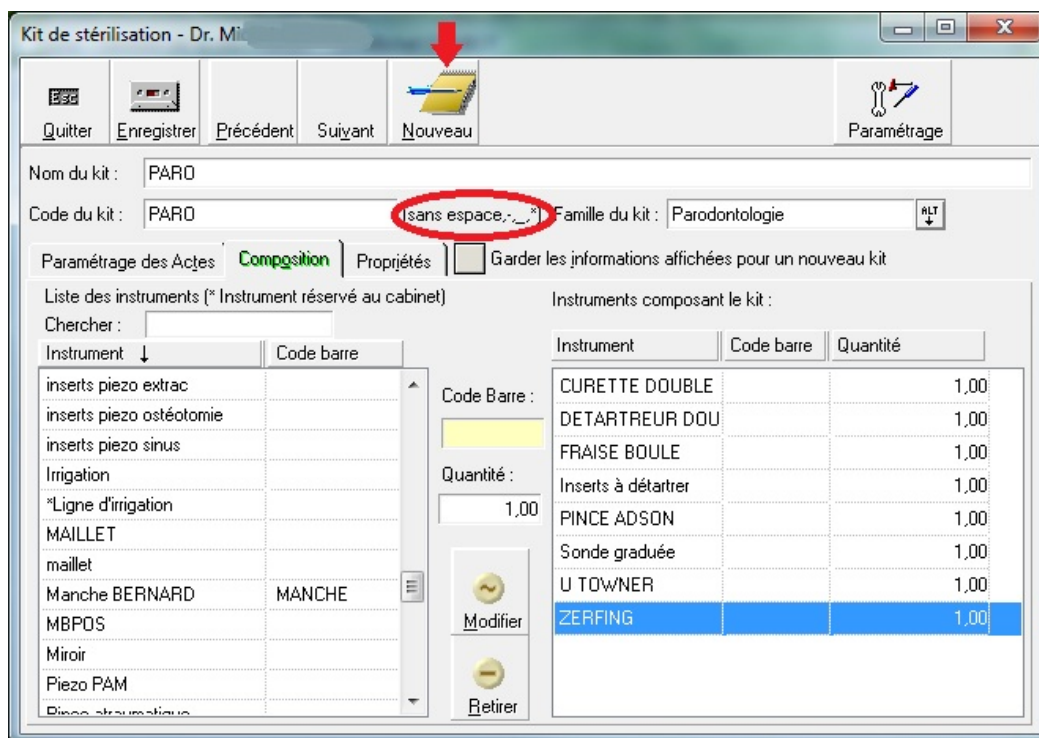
Kit de stérilisation - Dr. Mi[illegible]

Esc
Quitter
Enregistrer
Précédent
Suivant
Nouveau
Paramétrage

Nom du kit : PARO

Code du kit : PARO
(sans espace,-,_,*)
Famille du kit : Parodontologie
ALT

Paramétrage des Actes
Composition
Propriétés
Garder les informations affichées pour un nouveau kit

Liste des instruments (* Instrument réservé au cabinet)
Chercher :

| Instrument ↓ | Code barre |
|---|---|
| inserts piezo extrac | |
| inserts piezo ostéotomie | |
| inserts piezo sinus | |
| Irrigation | |
| *Ligne d'irrigation | |
| MAILLET | |
| maillet | |
| Manche BERNARD | MANCHE |
| MBPOS | |
| Miroir | |
| Piezo PAM | |
| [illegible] | |

Code Barre :
Quantité :
1,00
Modifier
Retirer

Instruments composant le kit :

| Instrument | Code barre | Quantité |
|---|---|---|
| CURETTE DOUBLE | | 1,00 |
| DETARTREUR DOU | | 1,00 |
| FRAISE BOULE | | 1,00 |
| Inserts à détartrer | | 1,00 |
| PINCE ADSON | | 1,00 |
| Sonde graduée | | 1,00 |
| U TOWNER | | 1,00 |
| ZERFING | | 1,00 |